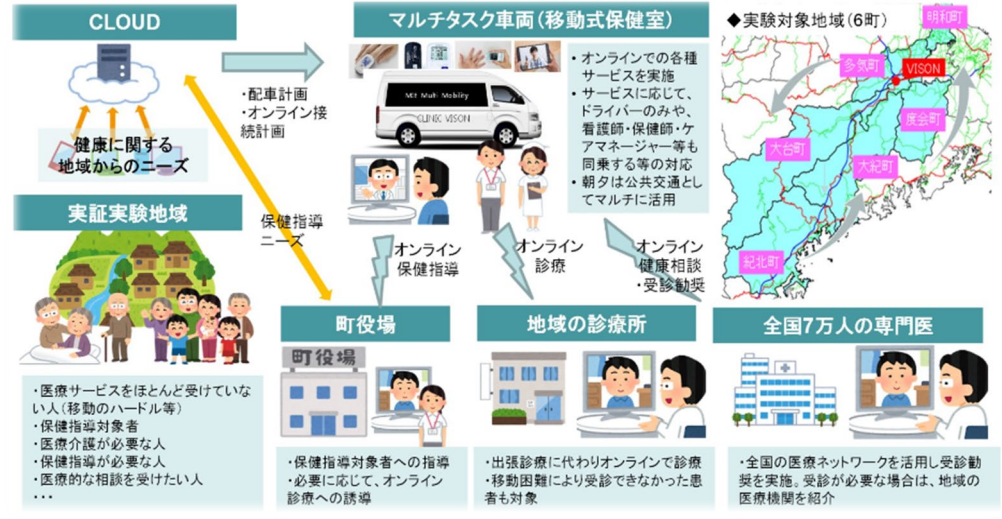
CLOUD

健康に関する
地域からのニーズ

・配車計画
・オンライン接続計画

マルチタスク車両（移動式保健室）

MIE Multi Mobility
CLINIC VISON

・オンラインでの各種サービスを実施
・サービスに応じて、ドライバーのみや、看護師・保健師・ケアマネージャー等も同乗する等の対応
・朝夕は公共交通としてマルチに活用

◆実験対象地域（6町）

明和町
多気町
VISON
度会町
大台町
大紀町
紀北町

実証実験地域

保健指導ニーズ

オンライン保健指導

オンライン診療

オンライン健康相談・受診勧奨

・医療サービスをほとんど受けていない人（移動のハードル等）
・保健指導対象者
・医療介護が必要な人
・保健指導が必要な人
・医療的な相談を受けたい人
・・・

町役場

町役場

・保健指導対象者への指導
・必要に応じて、オンライン診療への誘導

地域の診療所

・出張診療に代わりオンラインで診療
・移動困難により受診できなかった患者も対象

全国7万人の専門医

・全国の医療ネットワークを活用し受診勧奨を実施。受診が必要な場合は、地域の医療機関を紹介